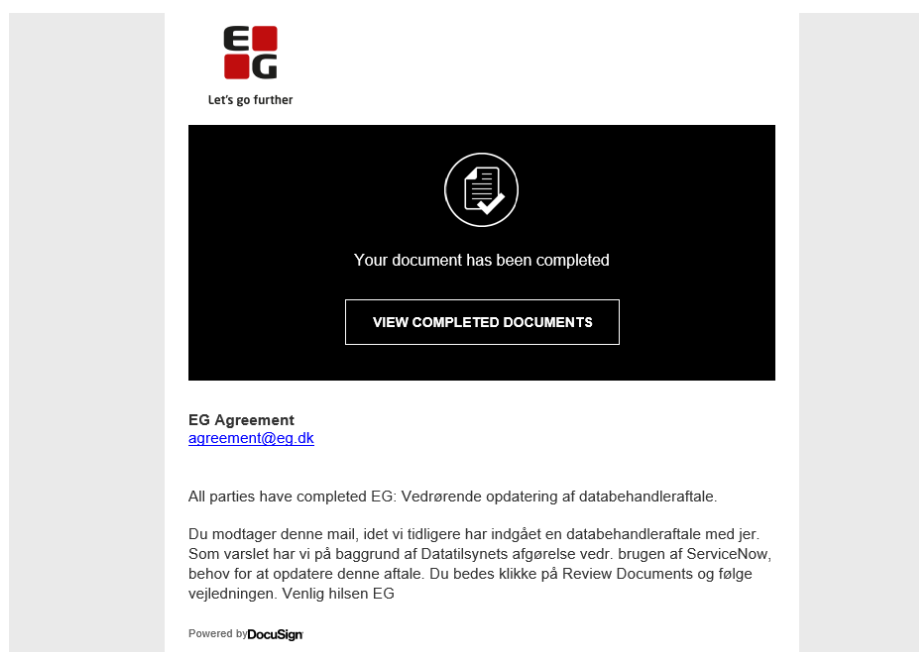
EG

Let's go further

Your document has been completed

VIEW COMPLETED DOCUMENTS

EG Agreement
agreement@eg.dk

All parties have completed EG: Vedrørende opdatering af databehandleraftale.

Du modtager denne mail, idet vi tidligere har indgået en databehandleraftale med jer. Som varslet har vi på baggrund af Datatilsynets afgørelse vedr. brugen af ServiceNow, behov for at opdatere denne aftale. Du bedes klikke på Review Documents og følge vejledningen. Venlig hilsen EG

Powered by DocuSign